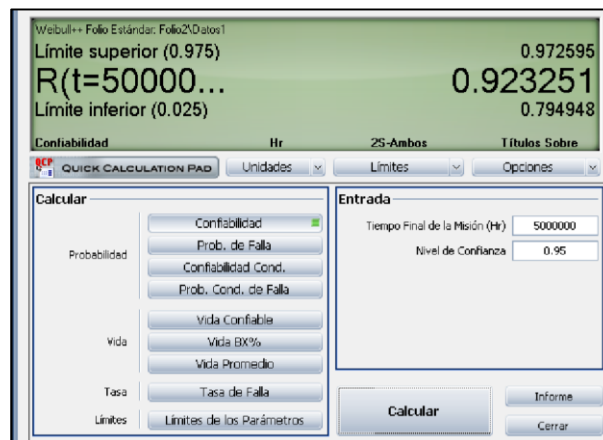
Weibull++ Folio Estándar: Folio2\Datos1
Límite superior (0.975) 0.972595
R(t=50000... 0.923251
Límite inferior (0.025) 0.794948
Confiabilidad Hr 2S-Ambos Títulos Sobre

QCP QUICK CALCULATION PAD | Unidades | Límites | Opciones

Calcular

Probabilidad
Confiabilidad
Prob. de Falla
Confiabilidad Cond.
Prob. Cond. de Falla

Vida
Vida Confiable
Vida BX%
Vida Promedio

Tasa
Tasa de Falla

Límites
Límites de los Parámetros

Entrada
Tiempo Final de la Misión (Hr) 5000000
Nivel de Confianza 0.95

Calcular
Informe
Cerrar